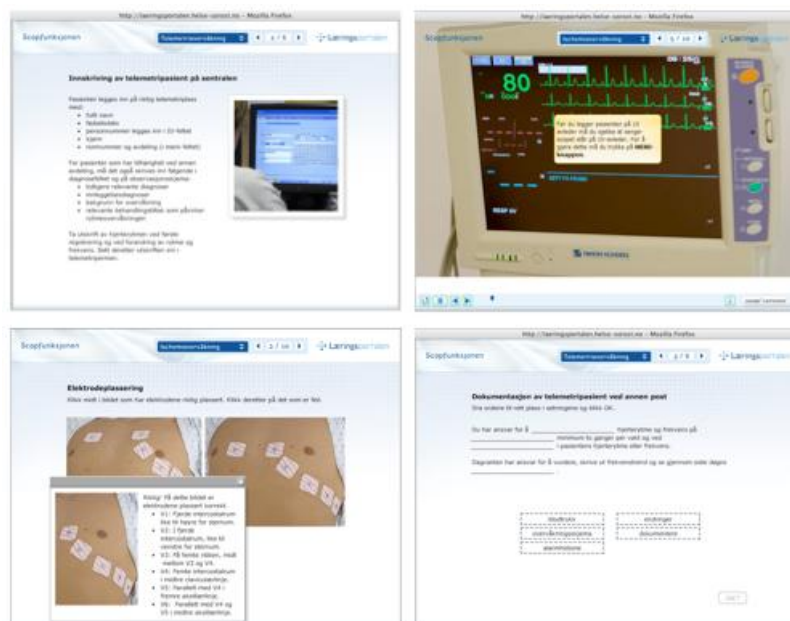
http://læringsportalen.helse-sorost.no - Mozilla Firefox

Scopfunksjonen

Telemetriovervåkning | 1 / 5

Læringsportalen

Innskriving av telemetripasient på sentralen

Pasienten legges inn på riktig telemetriplass med:
- fullt navn
- fødselsdato
- personnummer legges inn i ID-feltet
- kjønn
- romnummer og avdeling (i merk-feltet)

For pasienter som har tilhørighet ved annen avdeling, må det også skrives inn følgende i diagnosefeltet og på observasjonsskjema:
- tidligere relevante diagnoser
- innleggelsesdiagnoser
- bakgrunn for overvåkning
- relevante behandlingstiltak som påvirker rytmeovervåkingen

Ta utskrift av hjerterytmen ved første registrering og ved forandring av rytme og frekvens. Sett deretter utskriften inn i telemetripermen.

http://læringsportalen.helse-sorost.no - Mozilla Firefox

Scopfunksjonen

Ischemiovervåkning | 5 / 10

Læringsportalen

80

For du legger pasienten på 10 avleder må du sjekke at lengre ansett må på 10-avleder. Hvis du gjøre dette må du trykke på MENU knappen.

Scopfunksjonen

Ischemiovervåkning | 2 / 10

Læringsportalen

Elektrodeplassering

Klikk midt i bildet som har elektrodene riktig plassert. Klikk deretter på det som er feil.

Riktig! På dette bildet er elektrodene plassert korrekt.
- V1: Fjerde intercostalrom like til høyre for sternum.
- V2: I fjerde intercostalrom, like til venstre for sternum.
- V3: På femte ribben, midt mellom V2 og V4.
- V4: Femte intercostalrom i midtre claviculærlinje.
- V5: Parallelt med V4 i fremre aksillærlinje.
- V6: Parallelt med V4 og V5 i midtre aksillærlinje.

http://læringsportalen.helse-sorost.no - Mozilla Firefox

Scopfunksjonen

Telemetriovervåkning | 3 / 5

Læringsportalen

Dokumentasjon av telemetripasient ved annen post

Dra ordene til rett plass i setningene og klikk OK.

Du har ansvar for å __________ hjerterytme og frekvens på __________ minimum to ganger per vakt og ved __________ i pasientens hjerterytme eller frekvens.

Diagnatten har ansvar for å vurdere, skrive ut frekvenstrend og se gjennom siste døgns __________.

skudrivs | endringer
overvåkningsskjema | dokumentere
alarmhistorie

OK